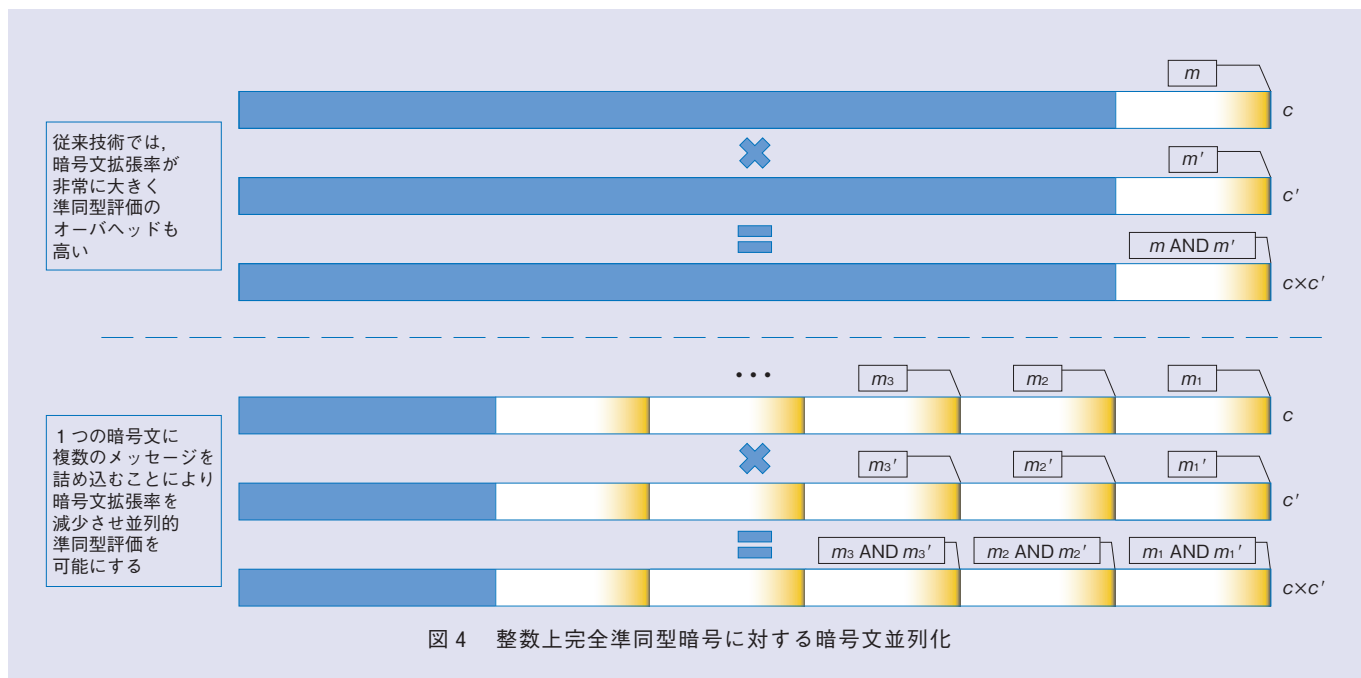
従来技術では，暗号文拡張率が非常に大きく準同型評価のオーバヘッドも高い

$m$

$c$

$m'$

$c'$

$m$ AND $m'$

$c \times c'$

1つの暗号文に複数のメッセージを詰め込むことにより暗号文拡張率を減少させ並列的準同型評価を可能にする

…

$m_3$

$m_2$

$m_1$

$c$

$m_3'$

$m_2'$

$m_1'$

$c'$

$m_3$ AND $m_3'$

$m_2$ AND $m_2'$

$m_1$ AND $m_1'$

$c \times c'$

図4　整数上完全準同型暗号に対する暗号文並列化